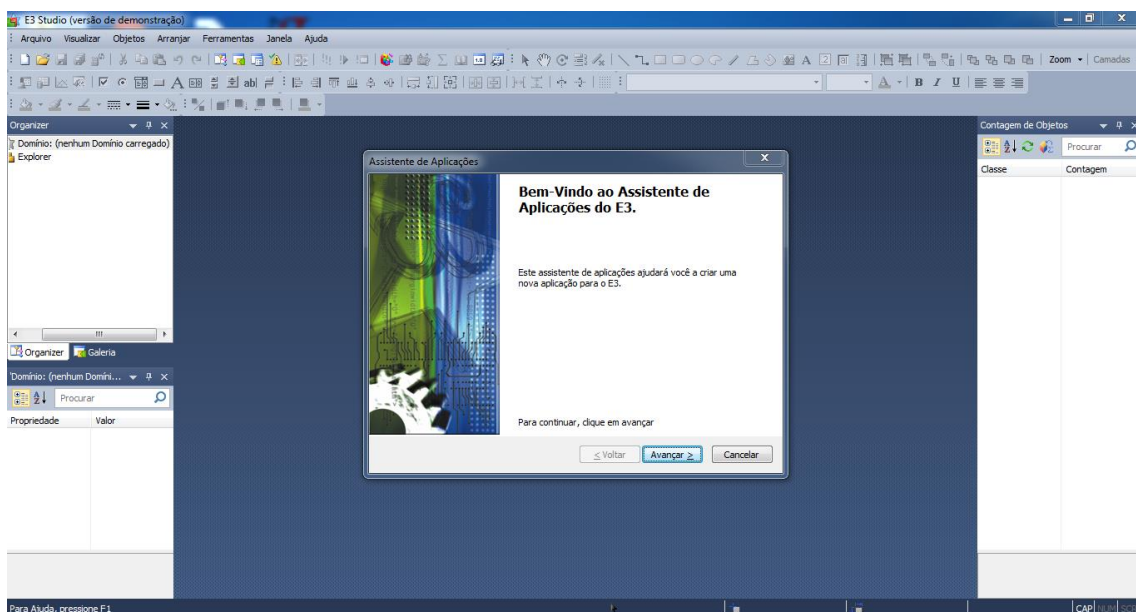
E3 Studio (versão de demonstração)

Arquivo Visualizar Objetos Arranjar Ferramentas Janela Ajuda

Zoom Camadas

Organizer

Domínio: (nenhum Domínio carregado)
Explorer

Organizer Galeria

Domínio: (nenhum Domíni...

Procurar

Propriedade Valor

Assistente de Aplicações

Bem-Vindo ao Assistente de Aplicações do E3.

Este assistente de aplicações ajudará você a criar uma nova aplicação para o E3.

Para continuar, clique em avançar

< Voltar Avançar > Cancelar

Contagem de Objetos

Procurar

Classe Contagem

Para Ajuda, pressione F1

CAP NUM SCR